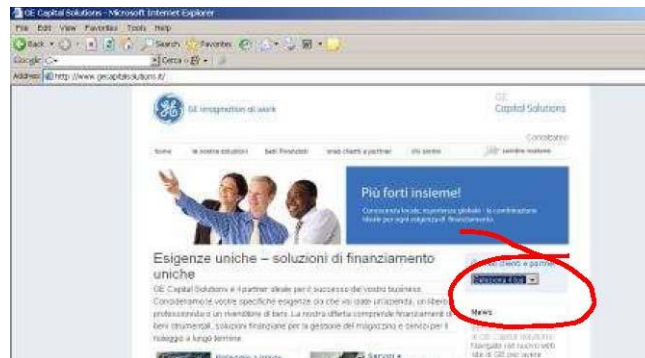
GE Capital Solutions - Microsoft Internet Explorer

File Edit View Favorites Tools Help

Back Search Favorites

Google Cerca

Address http://www.gecapitalsolutions.it/

GE imagination at work

GE Capital Solutions

Contattateci

home le nostre soluzioni beni finanziati area clienti e partner chi siamo cambia nazione

Più forti insieme!

Conoscenza locale, esperienza globale - la combinazione ideale per ogni esigenza di finanziamento.

Esigenze uniche – soluzioni di finanziamento uniche

GE Capital Solutions è il partner ideale per il successo del vostro business. Consideriamo le vostre specifiche esigenze sia che voi siate un'azienda, un libero professionista o un rivenditore di beni. La nostra offerta comprende finanziamenti di beni strumentali, soluzioni finanziarie per la gestione del magazzino e servizi per il noleggio a lungo termine.

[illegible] clienti e partner

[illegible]

News

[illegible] GE Capital Solutions Navigate nel nuovo web site di GE per avere

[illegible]

Servizi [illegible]